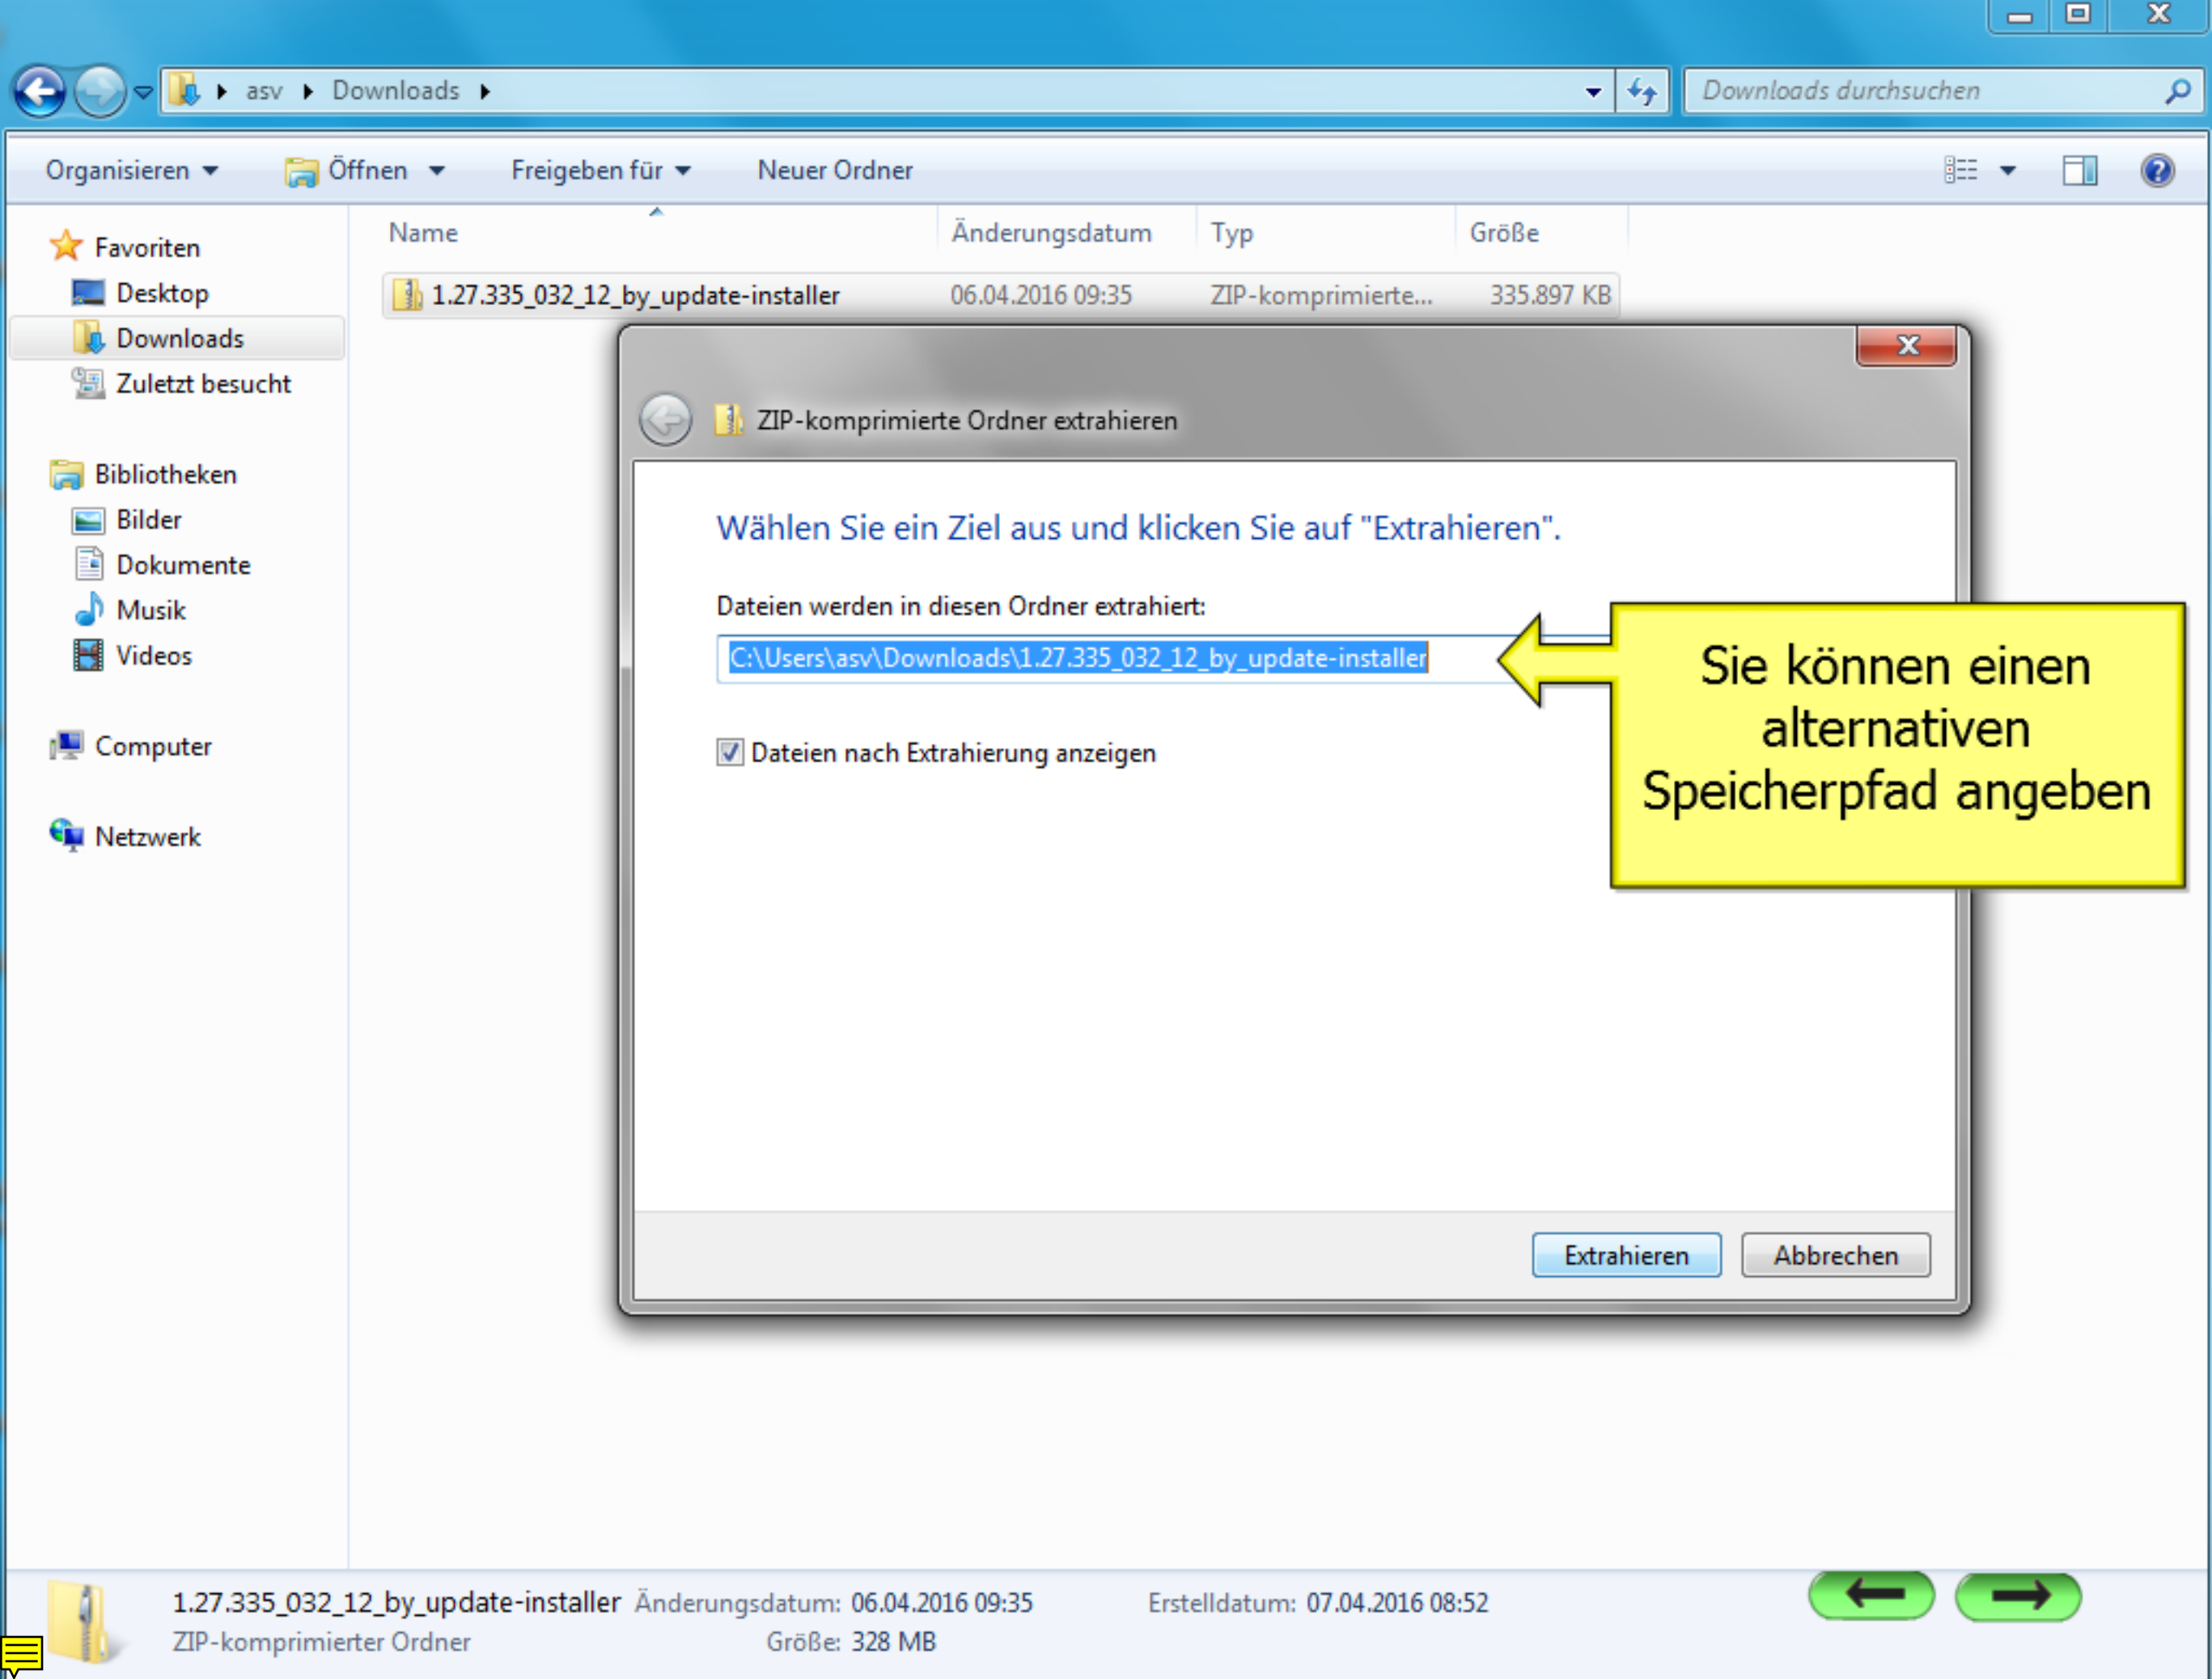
asv ▸ Downloads ▸

Downloads durchsuchen

Organisieren ▾ Öffnen ▾ Freigeben für ▾ Neuer Ordner

Favoriten
Desktop
Downloads
Zuletzt besucht

Bibliotheken
Bilder
Dokumente
Musik
Videos

Computer

Netzwerk

| Name | Änderungsdatum | Typ | Größe |
|---|---|---|---|
| 1.27.335_032_12_by_update-installer | 06.04.2016 09:35 | ZIP-komprimierte... | 335.897 KB |

ZIP-komprimierte Ordner extrahieren

Wählen Sie ein Ziel aus und klicken Sie auf "Extrahieren".

Dateien werden in diesen Ordner extrahiert:

C:\Users\asv\Downloads\1.27.335_032_12_by_update-installer

Dateien nach Extrahierung anzeigen

Sie können einen alternativen Speicherpfad angeben

Extrahieren Abbrechen

1.27.335_032_12_by_update-installer Änderungsdatum: 06.04.2016 09:35 Erstelldatum: 07.04.2016 08:52
ZIP-komprimierter Ordner Größe: 328 MB